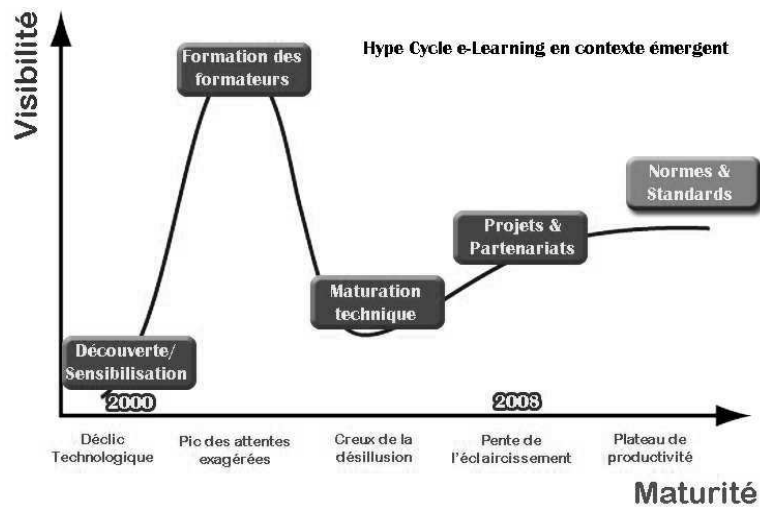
Visibilité

Hype Cycle e-Learning en contexte émergent

Formation des formateurs

Normes & Standards

Projets & Partenariats

Maturation technique

Découverte/ Sensibilisation

2000

2008

Déclic Technologique

Pic des attentes exagérées

Creux de la désillusion

Pente de l'éclaircissement

Plateau de productivité

Maturité